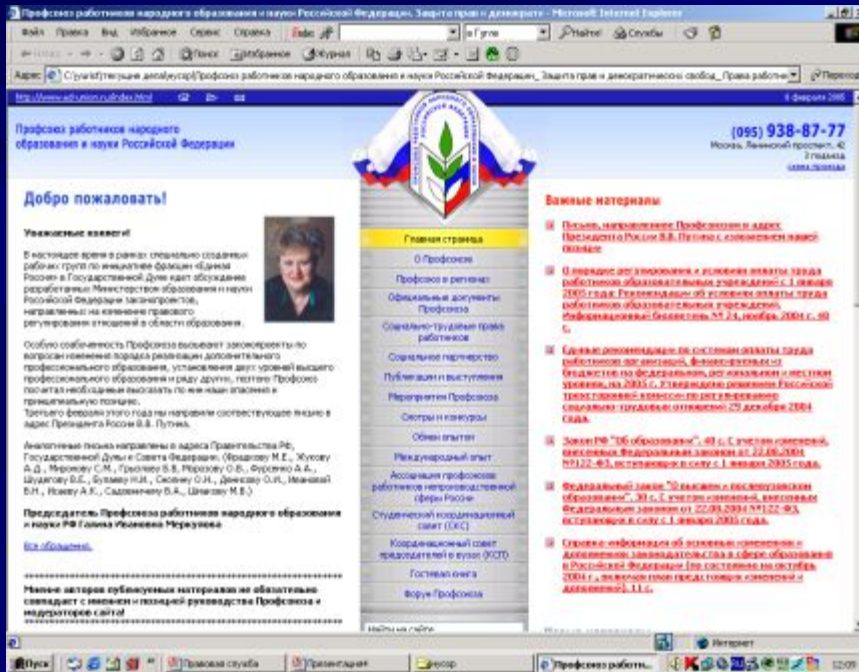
Профсоюз работников народного образования и науки Российской Федерации. Защита прав и демократии - Microsoft Internet Explorer

Файл Правка Вид Избранное Сервис Справка

Поиск Избранное Журнал

Адрес C:\yurid\Текущие дела\Профсоюз работников народного образования и науки Российской Федерации_ Защита прав и демократических свобод_ Права работни

http://www.ed-union.ru/index.html

8 февраля 2005

Профсоюз работников народного образования и науки Российской Федерации

(095) 938-87-77

Москва, Ленинский проспект, 42

Схема проезда

Добро пожаловать!

Уважаемые коллеги!

В настоящее время в рамках специально созданных рабочих групп по инициативе фракции «Единая Россия» в Государственной Думе идет обсуждение разработанных Министерством образования и науки Российской Федерации законопроектов, направленных на изменение правового регулирования отношений в области образования.

Особую озабоченность Профсоюза вызывают законопроекты по вопросам изменения порядка реализации дополнительного профессионального образования, установления двух уровней высшего профессионального образования и ряду других, поэтому Профсоюз посчитал необходимым высказать по ним наши опасения и принципиальную позицию.

Третьего февраля этого года мы направили соответствующее письмо в адрес Президента России В.В. Путина.

Аналогичные письма направлены в адреса Правительства РФ, Государственной Думы и Совета Федерации. (Фрадкову М.Е., Жукову А.Д., Миронову С.М., Грызлову Б.В., Морозову О.В., Фурсенко А.А., Шуdegову В.Е., Булаеву Н.И., Скоблину О.Н., Денисову О.Н., Иваницкой В.Н., Исаеву А.К., Садовничему В.А., Швыдкому М.Е.)

Председатель Профсоюза работников народного образования и науки РФ Галина Ивановна Меркулова

Все обращения.

Мнение авторов публикуемых материалов не обязательно совпадает с мнением и позицией руководства Профсоюза и модераторов сайта!

Главная страница
О Профсоюзе
Профсоюз в регионах
Официальные документы Профсоюза
Социально-трудовые права работников
Социальное партнерство
Публикации и выступления
Мероприятия Профсоюза
Смотры и конкурсы
Обмен опытом
Международный опыт
Ассоциация профсоюзов работников непроизводственной сферы России
Студенческий координационный совет (СКС)
Координационный совет председателей в вузах (КСП)
Гостевая книга
Форум Профсоюза

Найти на сайте

Важные материалы

Письмо, направленное Профсоюзом в адрес Президента России В.В. Путина с изложением нашей позиции

О порядке регулирования и условиях оплаты труда работников образовательных учреждений с 1 января 2005 года: Рекомендации об условиях оплаты труда работников образовательных учреждений. Информационный бюллетень № 24, ноябрь 2004 г. 40 с.

Единые рекомендации по системам оплаты труда работников организаций, финансируемых из бюджетов на федеральном, региональном и местном уровнях, на 2005 г. Утверждено решением Российской трехсторонней комиссии по регулированию социально-трудовых отношений 29 декабря 2004 года.

Закон РФ "Об образовании". 48 с. С учетом изменений, внесенных Федеральным законом от 22.08.2004 №122-ФЗ, вступающим в силу с 1 января 2005 года.

Федеральный закон "О высшем и послевузовском образовании". 30 с. С учетом изменений, внесенных Федеральным законом от 22.08.2004 №122-ФЗ, вступающим в силу с 1 января 2005 года.

Справка-информация об основных изменениях и дополнениях законодательства в сфере образования в Российской Федерации (по состоянию на октябрь 2004 г., включая план представления изменений и дополнений). 11 с.

Интернет

Пуск | Правовая служба | Презентация | Профсоюз работн...